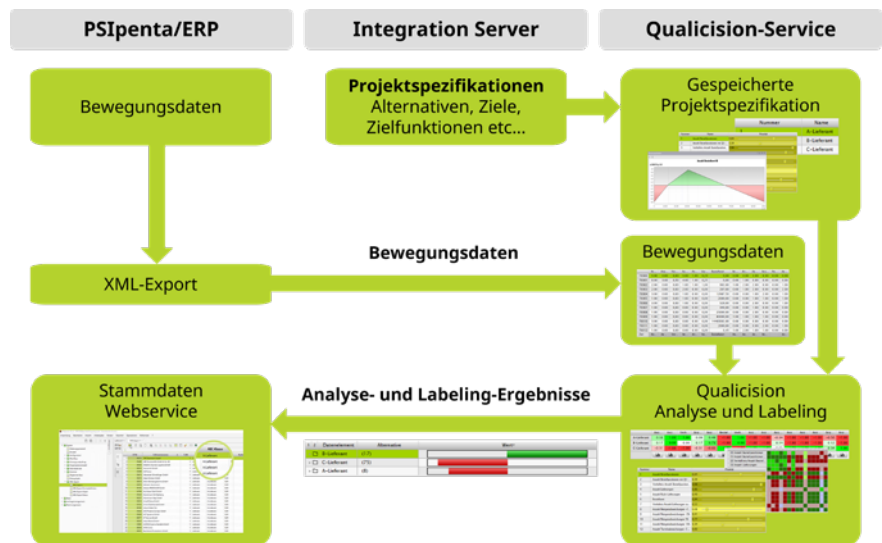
PSIpenta/ERP

Integration Server

Qualicision-Service

Bewegungsdaten

Projektspezifikationen
Alternativen, Ziele, Zielfunktionen etc...

Gespeicherte Projektspezifikation

Nummer
Name
A-Lieferant
B-Lieferant
C-Lieferant

XML-Export

Bewegungsdaten

Bewegungsdaten

Stammdaten Webservice

Analyse- und Labeling-Ergebnisse

Qualicision Analyse und Labeling

Datenelement
Alternative
Wert
B-Lieferant
(17)
C-Lieferant
(15)
A-Lieferant
(8)

ABC-Kenn
A-Lieferant
B-Lieferant
C-Lieferant